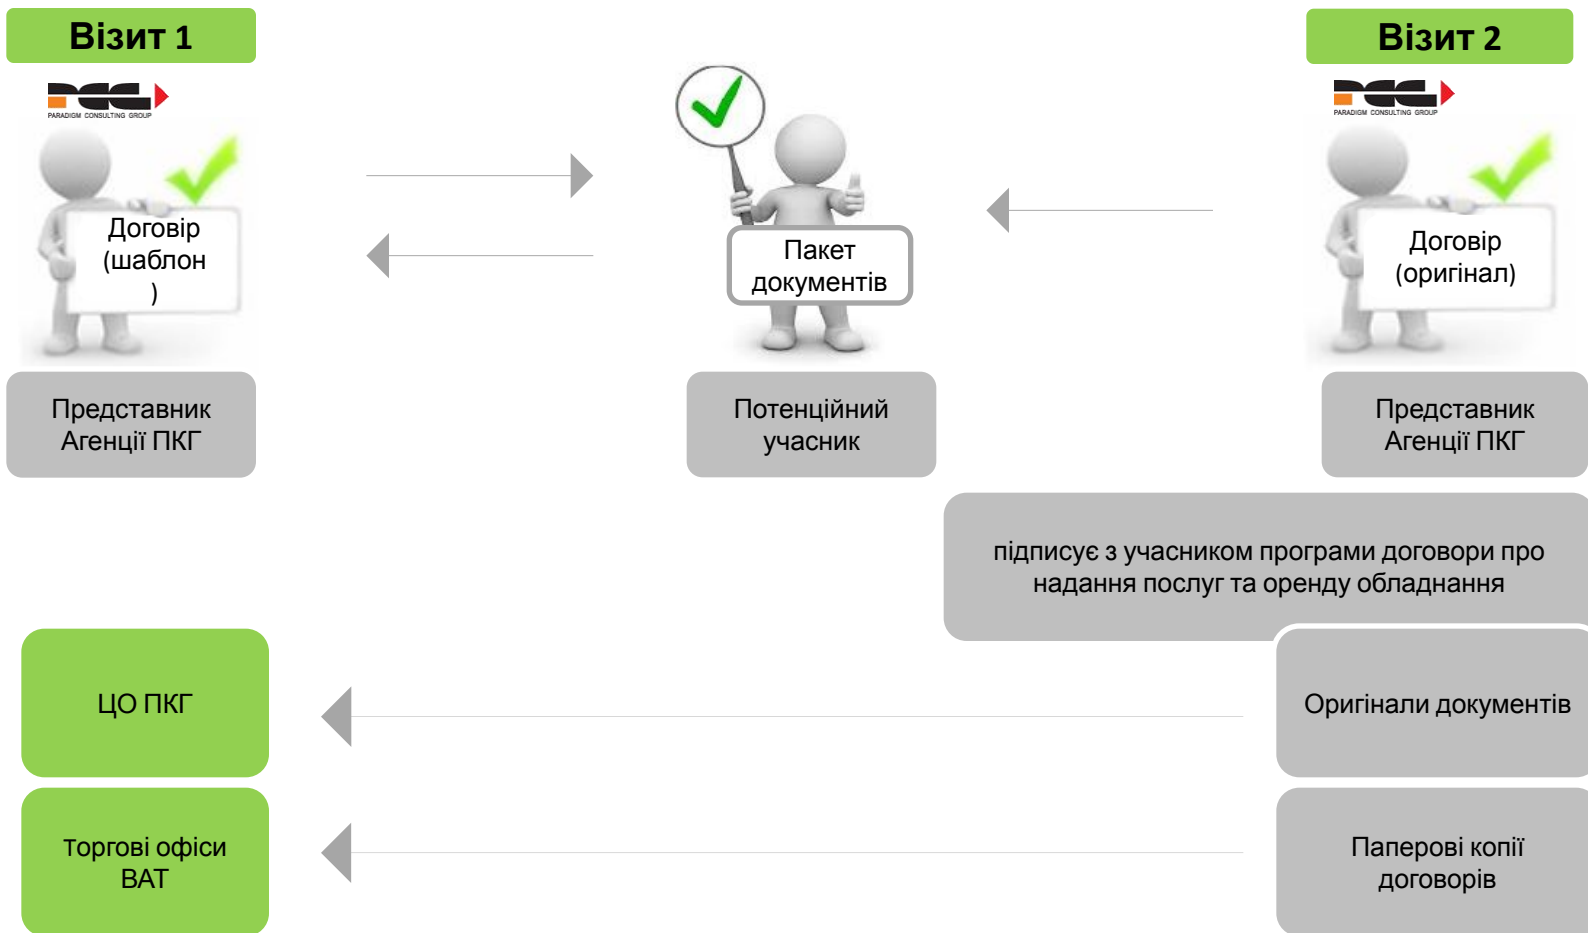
Візит 1

PARADIGM CONSULTING GROUP

Договір (шаблон )

Представник Агенції ПКГ

Пакет документів

Потенційний учасник

Візит 2

PARADIGM CONSULTING GROUP

Договір (оригінал)

Представник Агенції ПКГ

підписує з учасником програми договори про надання послуг та оренду обладнання

ЦО ПКГ

Оригінали документів

Торгові офіси ВАТ

Паперові копії договорів